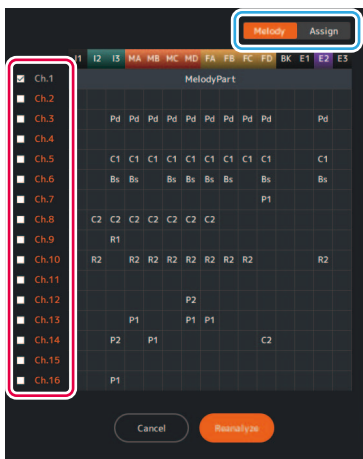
Melody Assign

I1 I2 I3 MA MB MC MD FA FB FC FD BK E1 E2 E3

| | I1 | I2 | I3 | MA | MB | MC | MD | FA | FB | FC | FD | BK | E1 | E2 | E3 |
|---|---|---|---|---|---|---|---|---|---|---|---|---|---|---|---|
| ☑ Ch.1 | MelodyPart | | | | | | | | | | | | | | |
| ☐ Ch.2 | | | | | | | | | | | | | | | |
| ☐ Ch.3 | | | Pd | Pd | Pd | Pd | Pd | Pd | Pd | Pd | Pd | | | Pd | |
| ☐ Ch.4 | | | | | | | | | | | | | | | |
| ☐ Ch.5 | | | C1 | C1 | C1 | C1 | C1 | C1 | C1 | C1 | C1 | | | C1 | |
| ☐ Ch.6 | | | Bs | Bs | | Bs | Bs | Bs | Bs | | Bs | | | Bs | |
| ☐ Ch.7 | | | | | | | | | | | P1 | | | | |
| ☐ Ch.8 | | C2 | C2 | C2 | C2 | C2 | C2 | C2 | | | | | | | |
| ☐ Ch.9 | | | R1 | | | | | | | | | | | | |
| ☐ Ch.10 | | R2 | | R2 | R2 | R2 | R2 | R2 | R2 | R2 | | | | R2 | |
| ☐ Ch.11 | | | | | | | | | | | | | | | |
| ☐ Ch.12 | | | | | | | P2 | | | | | | | | |
| ☐ Ch.13 | | | | P1 | | | P1 | P1 | | | | | | | |
| ☐ Ch.14 | | | P2 | | P1 | | | | | | C2 | | | | |
| ☐ Ch.15 | | | | | | | | | | | | | | | |
| ☐ Ch.16 | | | P1 | | | | | | | | | | | | |

Cancel Reanalyze